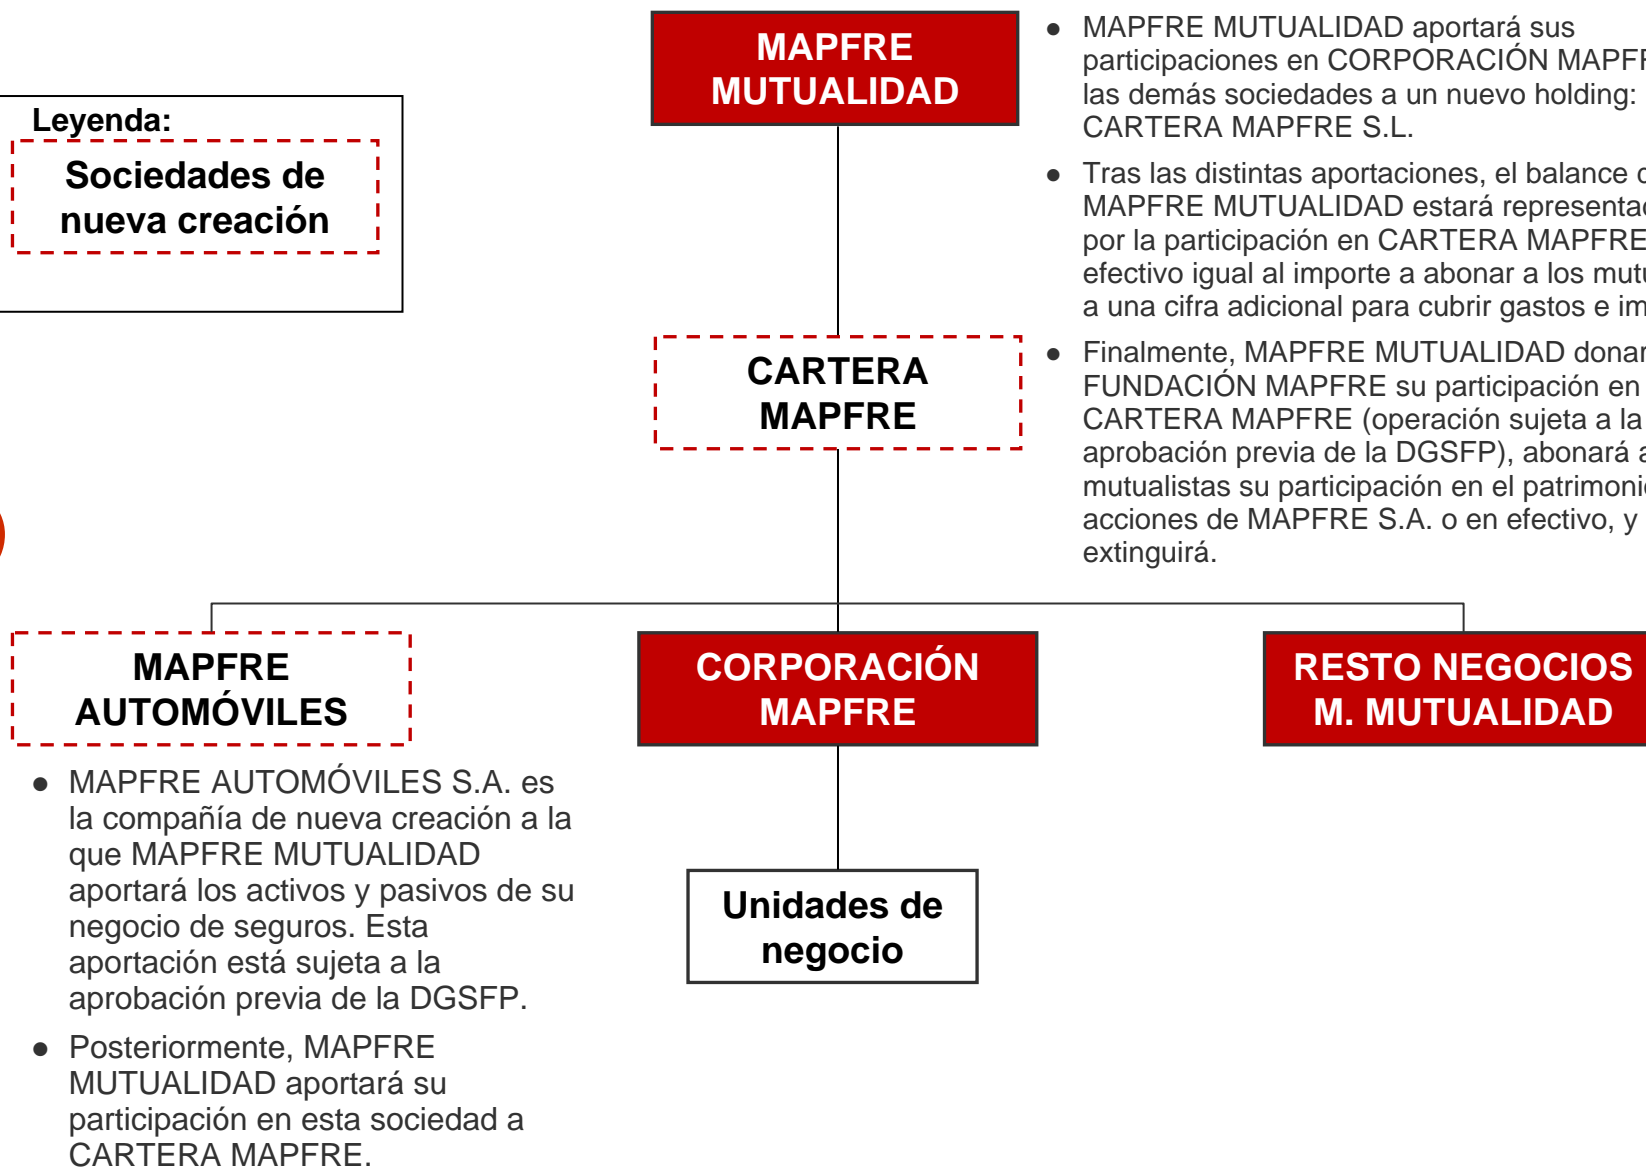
Leyenda:

Sociedades de nueva creación

MAPFRE MUTUALIDAD

● MAPFRE MUTUALIDAD aportará sus participaciones en CORPORACIÓN MAPF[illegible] las demás sociedades a un nuevo holding: CARTERA MAPFRE S.L.

● Tras las distintas aportaciones, el balance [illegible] MAPFRE MUTUALIDAD estará representa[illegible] por la participación en CARTERA MAPFRE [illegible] efectivo igual al importe a abonar a los mut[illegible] a una cifra adicional para cubrir gastos e im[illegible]

CARTERA MAPFRE

● Finalmente, MAPFRE MUTUALIDAD dona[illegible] FUNDACIÓN MAPFRE su participación en CARTERA MAPFRE (operación sujeta a la aprobación previa de la DGSFP), abonará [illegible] mutualistas su participación en el patrimoni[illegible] acciones de MAPFRE S.A. o en efectivo, y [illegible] extinguirá.

MAPFRE AUTOMÓVILES

CORPORACIÓN MAPFRE

RESTO NEGOCIOS M. MUTUALIDAD

● MAPFRE AUTOMÓVILES S.A. es la compañía de nueva creación a la que MAPFRE MUTUALIDAD aportará los activos y pasivos de su negocio de seguros. Esta aportación está sujeta a la aprobación previa de la DGSFP.

● Posteriormente, MAPFRE MUTUALIDAD aportará su participación en esta sociedad a CARTERA MAPFRE.

Unidades de negocio